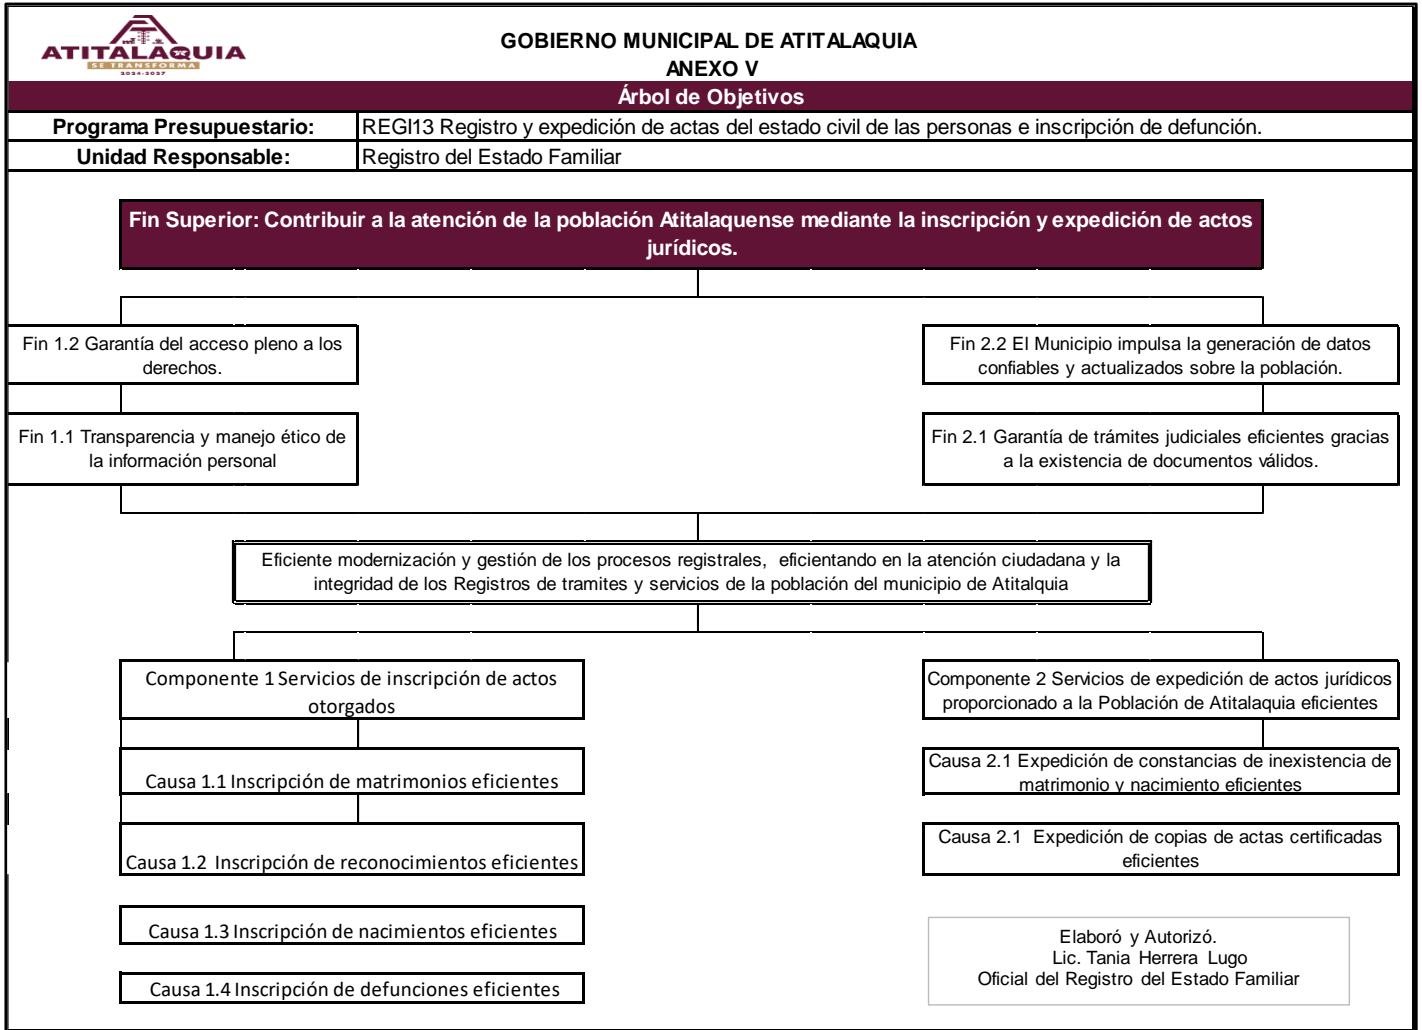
ATITALAQUIA
SE TRANSFORMA
2024-2027

GOBIERNO MUNICIPAL DE ATITALAQUIA
ANEXO V

Árbol de Objetivos

| Programa Presupuestario: | REGI13 Registro y expedición de actas del estado civil de las personas e inscripción de defunción. |
|---|---|
| Unidad Responsable: | Registro del Estado Familiar |

Fin Superior: Contribuir a la atención de la población Atitalaquense mediante la inscripción y expedición de actos jurídicos.

Fin 1.2 Garantía del acceso pleno a los derechos.

Fin 1.1 Transparencia y manejo ético de la información personal

Fin 2.2 El Municipio impulsa la generación de datos confiables y actualizados sobre la población.

Fin 2.1 Garantía de trámites judiciales eficientes gracias a la existencia de documentos válidos.

Eficiente modernización y gestión de los procesos registrales, eficientando en la atención ciudadana y la integridad de los Registros de tramites y servicios de la población del municipio de Atitalquia

Componente 1 Servicios de inscripción de actos otorgados

Causa 1.1 Inscripción de matrimonios eficientes

Causa 1.2 Inscripción de reconocimientos eficientes

Causa 1.3 Inscripción de nacimientos eficientes

Causa 1.4 Inscripción de defunciones eficientes

Componente 2 Servicios de expedición de actos jurídicos proporcionado a la Población de Atitalaquia eficientes

Causa 2.1 Expedición de constancias de inexistencia de matrimonio y nacimiento eficientes

Causa 2.1 Expedición de copias de actas certificadas eficientes

Elaboró y Autorizó.
Lic. Tania Herrera Lugo
Oficial del Registro del Estado Familiar